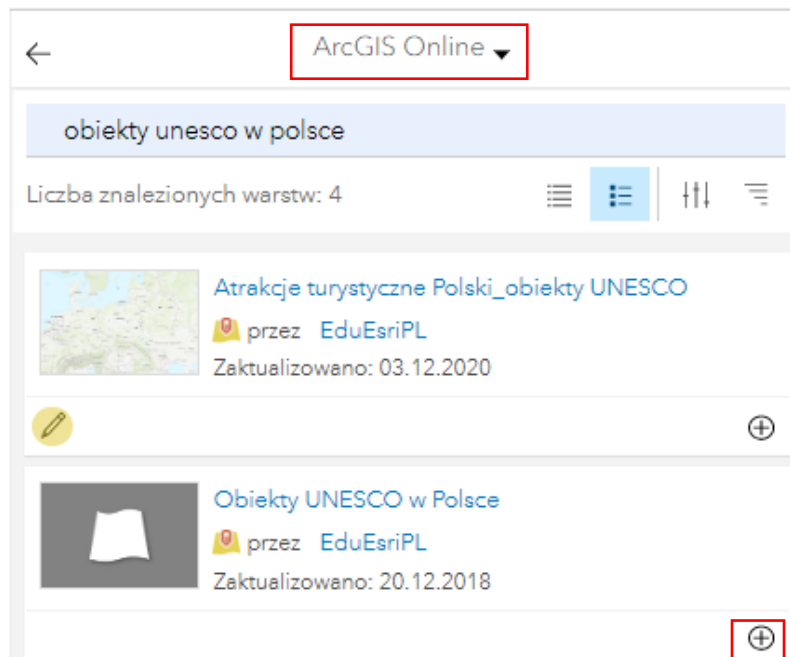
ArcGIS Online

obiekty unesco w polsce

Liczba znalezionych warstw: 4

Atrakcje turystyczne Polski_obiekty UNESCO

przez EduEsriPL

Zaktualizowano: 03.12.2020

Obiekty UNESCO w Polsce

przez EduEsriPL

Zaktualizowano: 20.12.2018